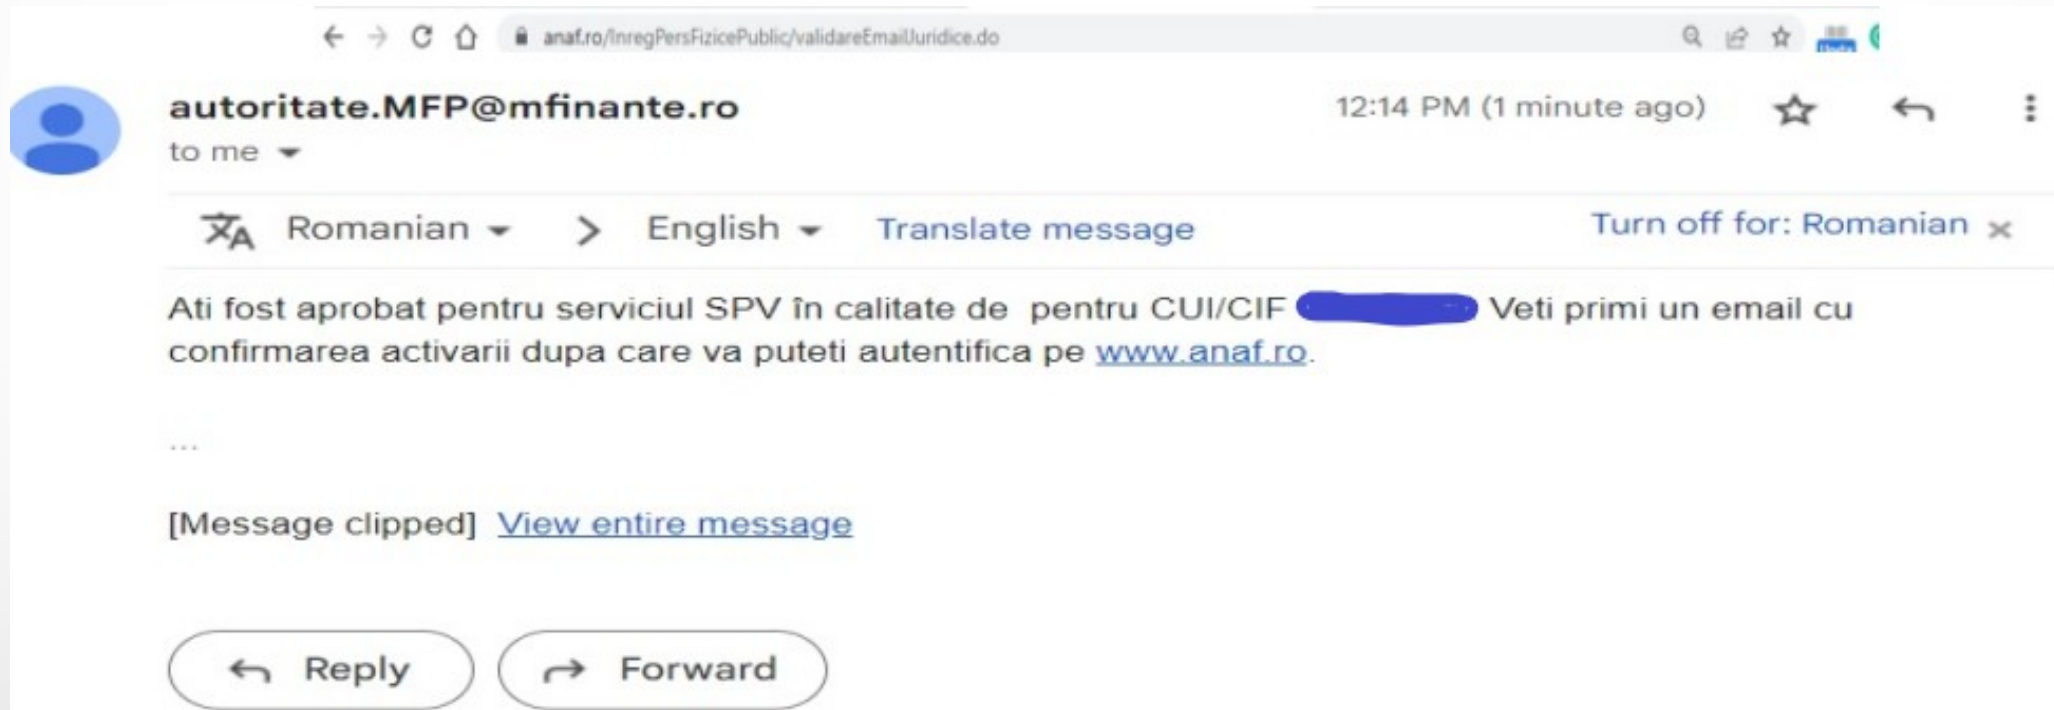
anaf.ro/InregPersFizicePublic/validareEmailJuridice.do

autoritate.MFP@mfinante.ro
to me

12:14 PM (1 minute ago)

Romanian > English Translate message Turn off for: Romanian

Ati fost aprobat pentru serviciul SPV în calitate de pentru CUI/CIF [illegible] Veti primi un email cu confirmarea activarii dupa care va puteti autentifica pe www.anaf.ro.

...

[Message clipped] View entire message

Reply Forward